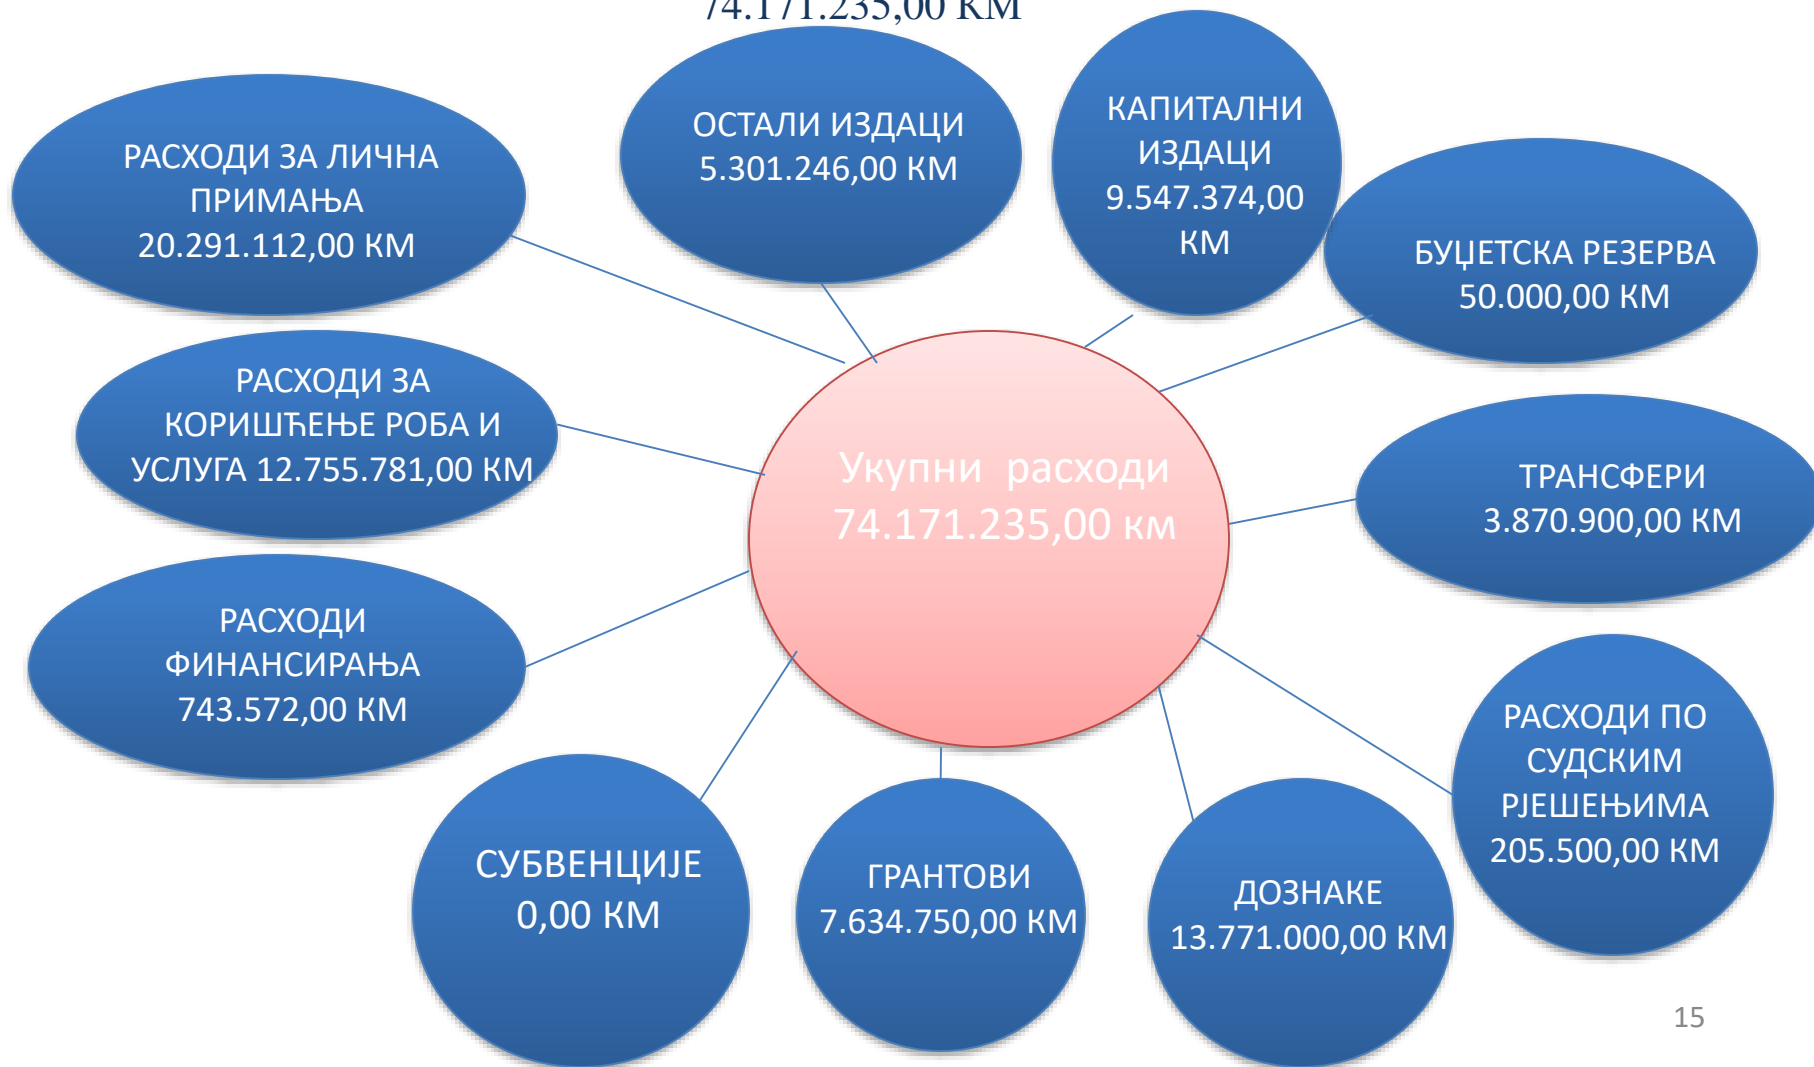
74.171.235,00 KM

РАСХОДИ ЗА ЛИЧНА ПРИМАЊА 20.291.112,00 КМ

ОСТАЛИ ИЗДАЦИ 5.301.246,00 КМ

КАПИТАЛНИ ИЗДАЦИ 9.547.374,00 КМ

БУЏЕТСКА РЕЗЕРВА 50.000,00 КМ

РАСХОДИ ЗА КОРИШЋЕЊЕ РОБА И УСЛУГА 12.755.781,00 КМ

Укупни расходи 74.171.235,00 км

ТРАНСФЕРИ 3.870.900,00 КМ

РАСХОДИ ФИНАНСИРАЊА 743.572,00 КМ

РАСХОДИ ПО СУДСКИМ РЈЕШЕЊИМА 205.500,00 КМ

СУБВЕНЦИЈЕ 0,00 КМ

ГРАНТОВИ 7.634.750,00 КМ

ДОЗНАКЕ 13.771.000,00 КМ

15